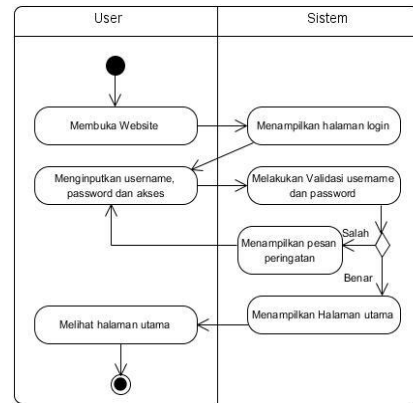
User

Sistem

Membuka Website

Menampilkan halaman login

Menginputkan username, password dan akses

Melakukan Validasi username dan password

Salah

Menampilkan pesan peringatan

Benar

Menampilkan Halaman utama

Melihat halaman utama